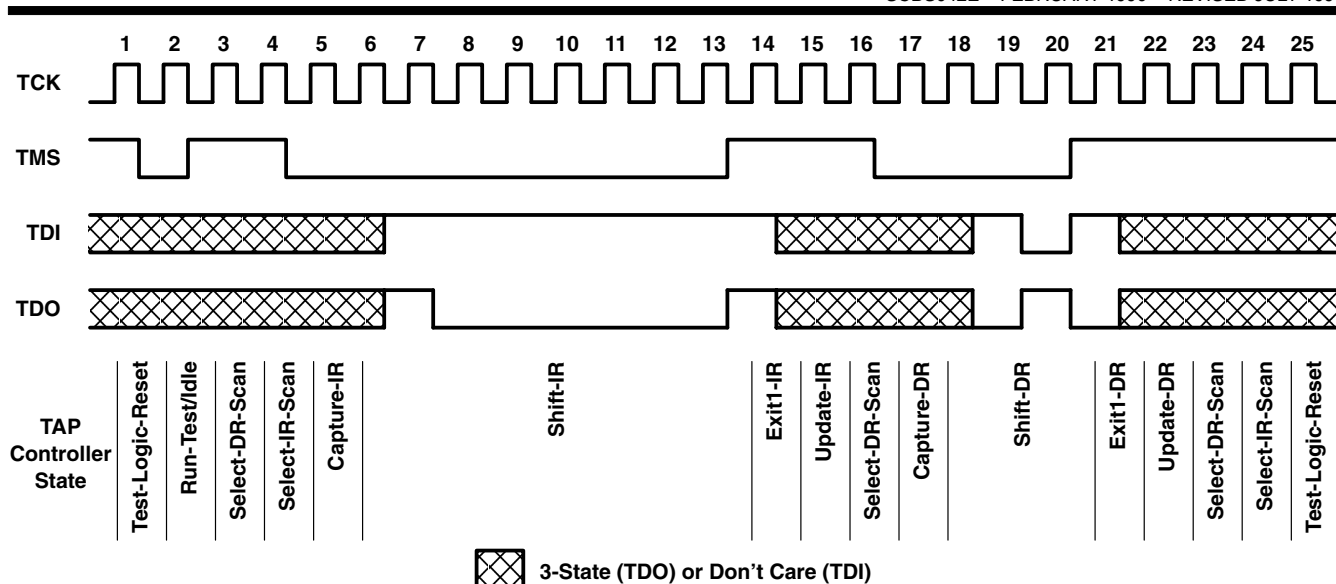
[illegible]

1 2 3 4 5 6 7 8 9 10 11 12 13 14 15 16 17 18 19 20 21 22 23 24 25

TCK

TMS

TDI

TDO

TAP Controller State

Test-Logic-Reset
Run-Test/Idle
Select-DR-Scan
Select-IR-Scan
Capture-IR
Shift-IR
Exit1-IR
Update-IR
Select-DR-Scan
Capture-DR
Shift-DR
Exit1-DR
Update-DR
Select-DR-Scan
Select-IR-Scan
Test-Logic-Reset

3-State (TDO) or Don’t Care (TDI)